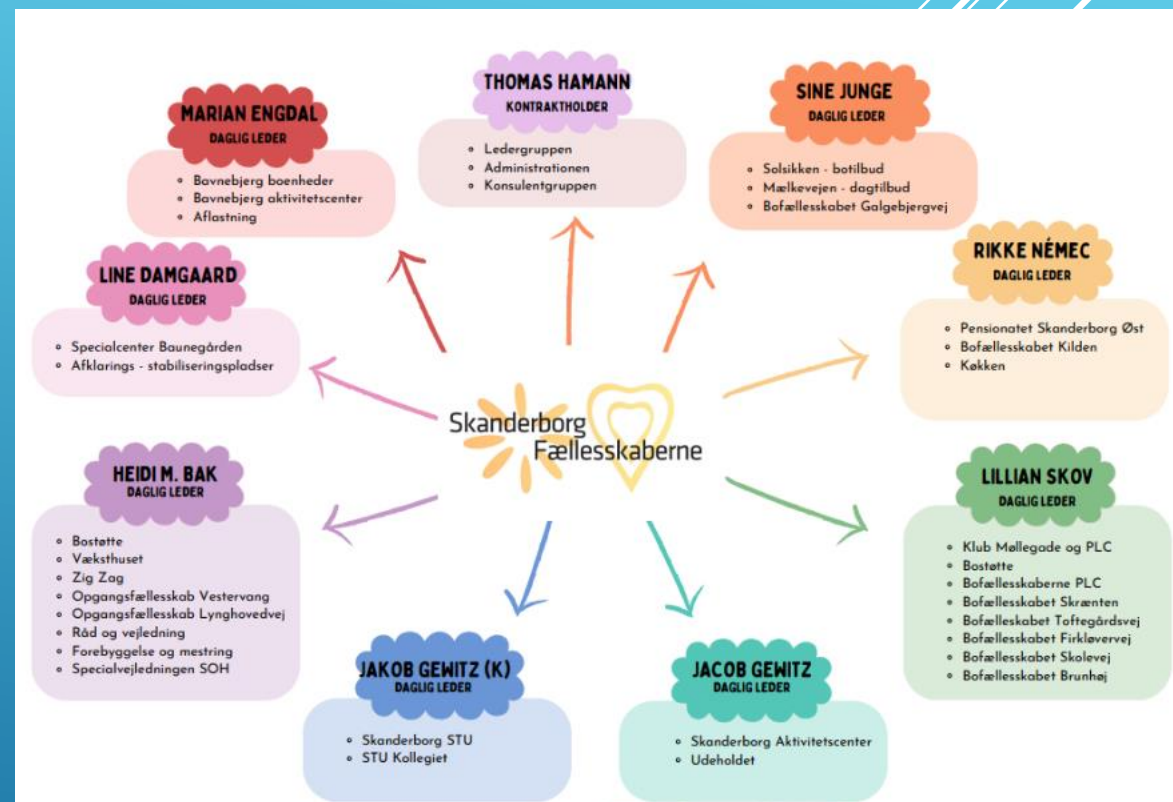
THOMAS HAMANN
KONTRAKTHOLDER
- Ledergruppen
- Administrationen
- Konsulentgruppen

MARIAN ENGDAL
DAGLIG LEDER
- Bavnebjerg boenheder
- Bavnebjerg aktivitetscenter
- Aflastning

SINE JUNGE
DAGLIG LEDER
- Solsikken - botilbud
- Mælkevejen - dagtilbud
- Bofællesskabet Galgebjergvej

LINE DAMGAARD
DAGLIG LEDER
- Specialcenter Baunegården
- Afklarings - stabiliseringspladser

RIKKE NÉMEC
DAGLIG LEDER
- Pensionatet Skanderborg Øst
- Bofællesskabet Kilden
- Køkken

Skanderborg Fællesskaberne

HEIDI M. BAK
DAGLIG LEDER
- Bostøtte
- Væksthuset
- Zig Zag
- Opgangsfællesskab Vestervang
- Opgangsfællesskab Lynghovedvej
- Råd og vejledning
- Forebyggelse og mestring
- Specialvejledningen SOH

LILLIAN SKOV
DAGLIG LEDER
- Klub Møllegade og PLC
- Bostøtte
- Bofællesskaberne PLC
- Bofællesskabet Skrænten
- Bofællesskabet Toftegårdsvej
- Bofællesskabet Firkløvervej
- Bofællesskabet Skolevej
- Bofællesskabet Brunhøj

JAKOB GEWITZ (K)
DAGLIG LEDER
- Skanderborg STU
- STU Kollegiet

JACOB GEWITZ
DAGLIG LEDER
- Skanderborg Aktivitetscenter
- Udeholdet